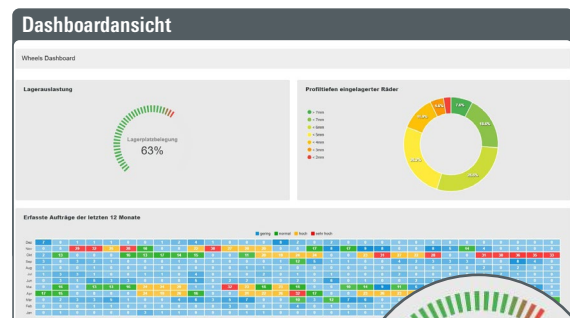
Dashboardansicht

Wheels Dashboard

Lagerauslastung

Lagerplatzbelegung
63%

Profiltiefen eingelagerter Räder

> 7mm
> 6mm
> 5mm
> 4mm
> 3mm
> 2mm

Erfasste Aufträge der letzten 12 Monate

gering normal hoch sehr hoch

Dez
Nov
Okt
Sep
Aug
Jul
Jun
Mai
Apr
Mär
Feb
Jan